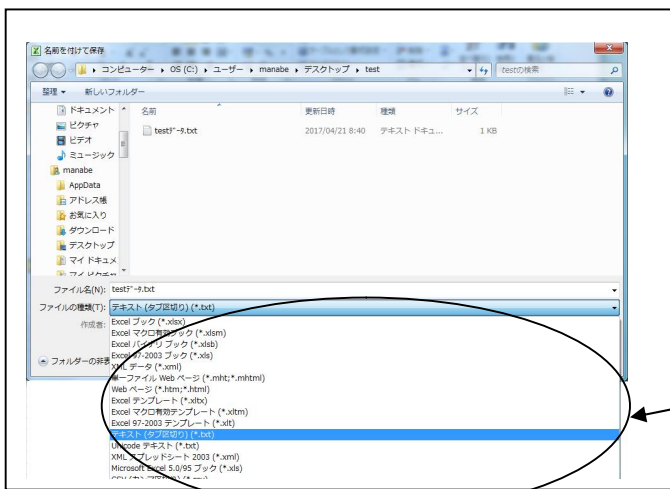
名前を付けて保存

コンピューター ▸ OS (C:) ▸ ユーザー ▸ manabe ▸ デスクトップ ▸ test

testの検索

整理 ▾ 新しいフォルダー

ドキュメント
ピクチャ
ビデオ
ミュージック
manabe
AppData
アドレス帳
お気に入り
ダウンロード
デスクトップ
マイ ドキュメ
マイ ピクチャ

| 名前 | 更新日時 | 種類 | サイズ |
|---|---|---|---|
| testﾃﾞｰﾀ.txt | 2017/04/21 8:40 | テキスト ドキュ... | 1 KB |

ファイル名(N): testﾃﾞｰﾀ.txt
ファイルの種類(T): テキスト (タブ区切り) (*.txt)
作成者:

フォルダーの非表

Excel ブック (*.xlsx)
Excel マクロ有効ブック (*.xlsm)
Excel バイナリ ブック (*.xlsb)
Excel 97-2003 ブック (*.xls)
XML データ (*.xml)
単一ファイル Web ページ (*.mht;*.mhtml)
Web ページ (*.htm;*.html)
Excel テンプレート (*.xltx)
Excel マクロ有効テンプレート (*.xltm)
Excel 97-2003 テンプレート (*.xlt)
テキスト (タブ区切り) (*.txt)
Unicode テキスト (*.txt)
XML スプレッドシート 2003 (*.xml)
Microsoft Excel 5.0/95 ブック (*.xls)
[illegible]